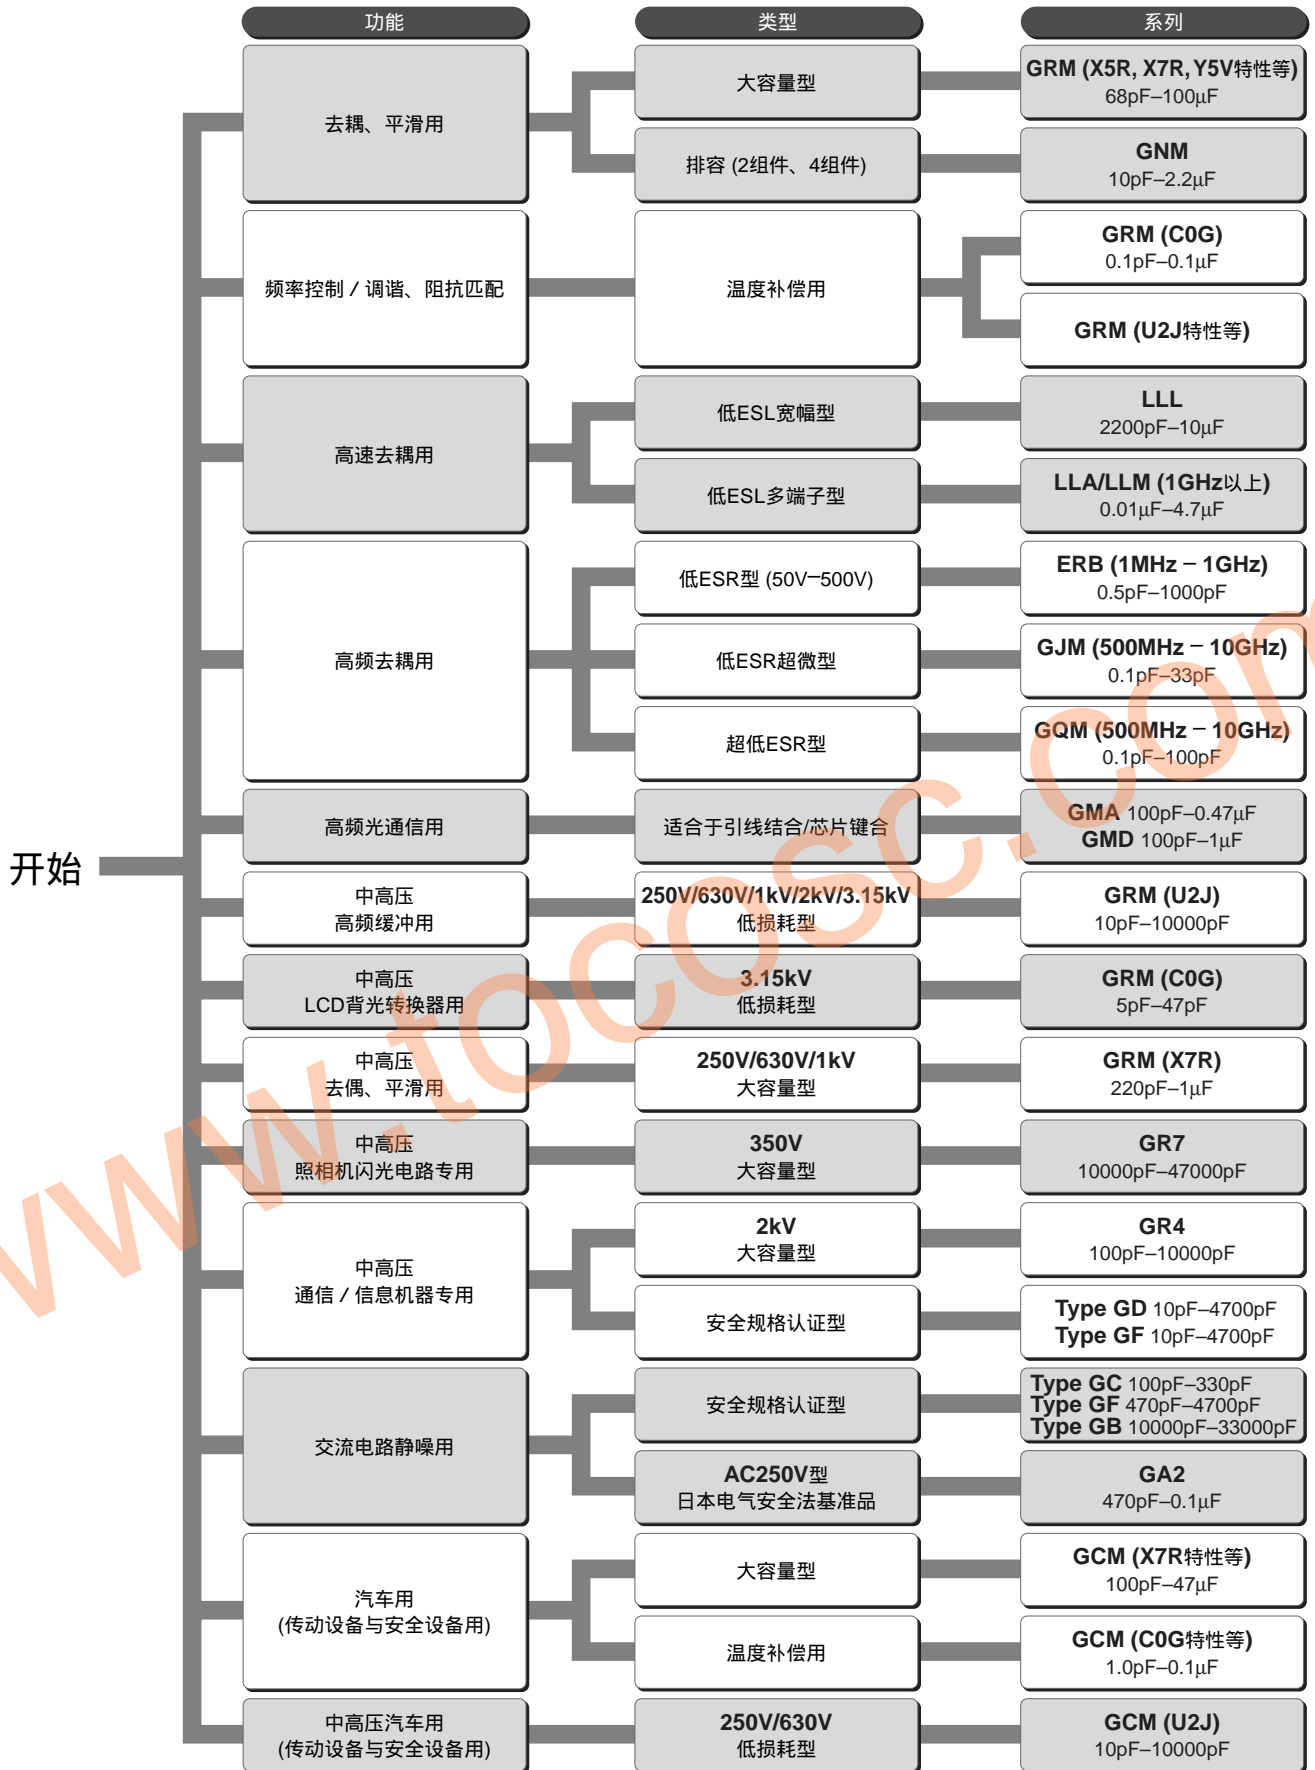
功能

类型

系列

开始

去耦、平滑用

大容量型

GRM (X5R, X7R, Y5V特性等)
68pF–100µF

排容 (2组件、4组件)

GNM
10pF–2.2µF

频率控制 / 调谐、阻抗匹配

温度补偿用

GRM (C0G)
0.1pF–0.1µF

GRM (U2J特性等)

高速去耦用

低ESL宽幅型

LLL
2200pF–10µF

低ESL多端子型

LLA/LLM (1GHz以上)
0.01µF–4.7µF

高频去耦用

低ESR型 (50V–500V)

ERB (1MHz – 1GHz)
0.5pF–1000pF

低ESR超微型

GJM (500MHz – 10GHz)
0.1pF–33pF

超低ESR型

GQM (500MHz – 10GHz)
0.1pF–100pF

高频光通信用

适合于引线结合/芯片键合

GMA 100pF–0.47µF
GMD 100pF–1µF

中高压
高频缓冲用

250V/630V/1kV/2kV/3.15kV
低损耗型

GRM (U2J)
10pF–10000pF

中高压
LCD背光转换器用

3.15kV
低损耗型

GRM (C0G)
5pF–47pF

中高压
去偶、平滑用

250V/630V/1kV
大容量型

GRM (X7R)
220pF–1µF

中高压
照相机闪光电路专用

350V
大容量型

GR7
10000pF–47000pF

中高压
通信 / 信息机器专用

2kV
大容量型

GR4
100pF–10000pF

安全规格认证型

Type GD 10pF–4700pF
Type GF 10pF–4700pF

交流电路静噪用

安全规格认证型

Type GC 100pF–330pF
Type GF 470pF–4700pF
Type GB 10000pF–33000pF

AC250V型
日本电气安全法基准品

GA2
470pF–0.1µF

汽车用
(传动设备与安全设备用)

大容量型

GCM (X7R特性等)
100pF–47µF

温度补偿用

GCM (C0G特性等)
1.0pF–0.1µF

中高压汽车用
(传动设备与安全设备用)

250V/630V
低损耗型

GCM (U2J)
10pF–10000pF

www.toocsc.com